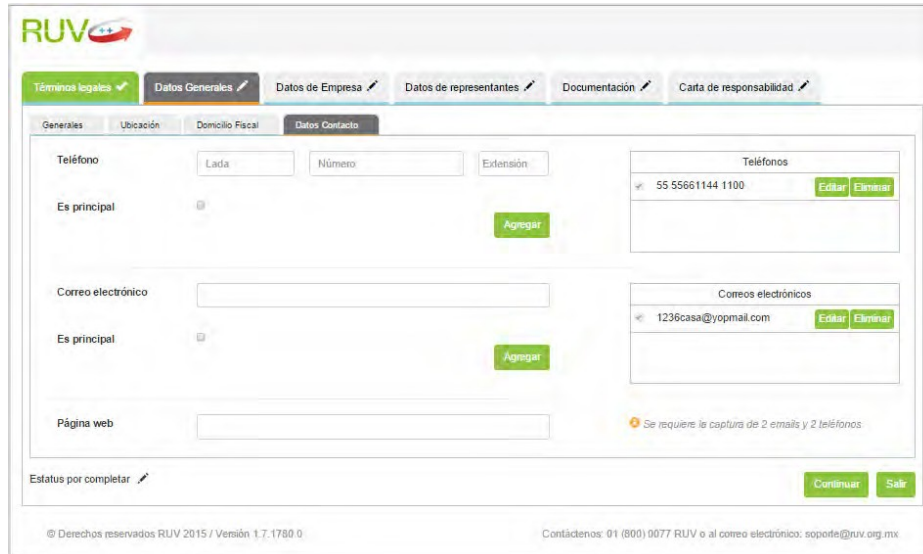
RUV

Términos legales
Datos Generales
Datos de Empresa
Datos de representantes
Documentación
Carta de responsabilidad

Generales
Ubicación
Domicilio Fiscal
Datos Contacto

Teléfono
Lada
Número
Extensión

Es principal

Agregar

Teléfonos
55 55661144 1100
Editar
Eliminar

Correo electrónico

Es principal

Agregar

Correos electrónicos
1236casa@yopmail.com
Editar
Eliminar

Página web

Se requiere la captura de 2 emails y 2 teléfonos

Estatus por completar

Continuar
Salir

© Derechos reservados RUV 2015 / Versión 1.7.1780.0

Contáctenos: 01 (800) 0077 RUV o al correo electrónico: soporte@ruv.org.mx